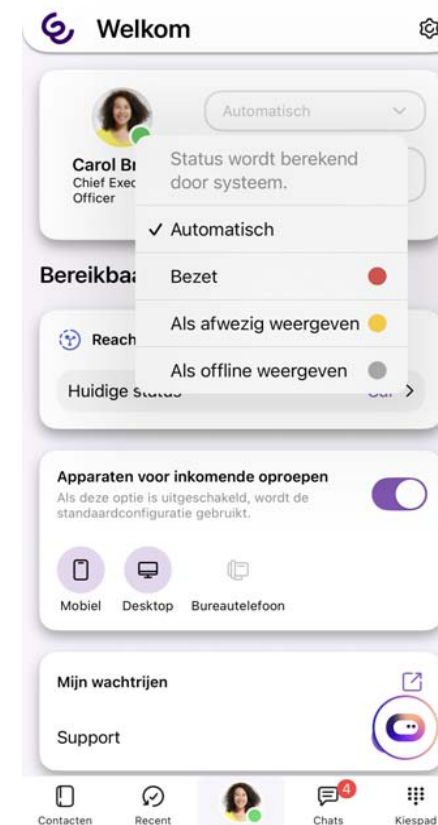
Welkom

Automatisch

Carol Br
Chief Exec
Officer

Status wordt berekend door systeem.

✓ Automatisch

Bezet

Als afwezig weergeven

Als offline weergeven

Bereikbaa

Reach

Huidige s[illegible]

Apparaten voor inkomende oproepen

Als deze optie is uitgeschakeld, wordt de standaardconfiguratie gebruikt.

Mobiel Desktop Bureautelefoon

Mijn wachtrijen

Support

Contacten Recent Chats 4 Kiespad